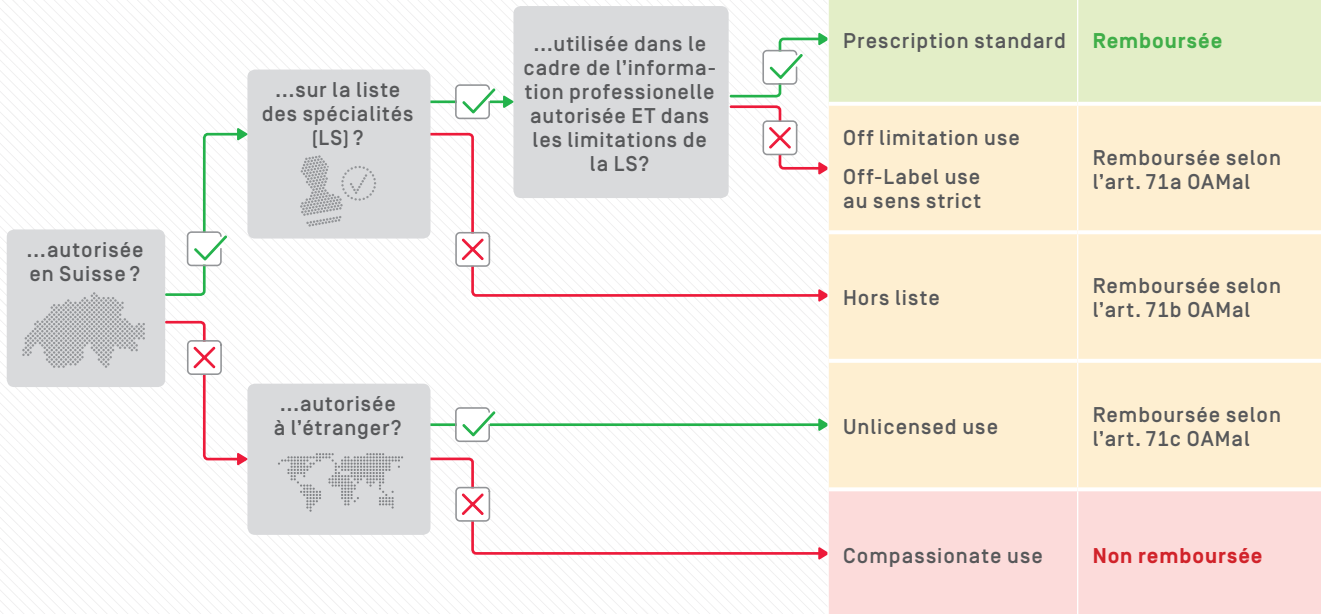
...autorisée en Suisse ?

...sur la liste des spécialités (LS) ?

...utilisée dans le cadre de l'information professionnelle autorisée ET dans les limitations de la LS?

...autorisée à l'étranger?

| | |
|---|---|
| Prescription standard | Remboursée |
| Off limitation use<br>Off-Label use au sens strict | Remboursée selon l'art. 71a OAMal |
| Hors liste | Remboursée selon l'art. 71b OAMal |
| Unlicensed use | Remboursée selon l'art. 71c OAMal |
| Compassionate use | Non remboursée |